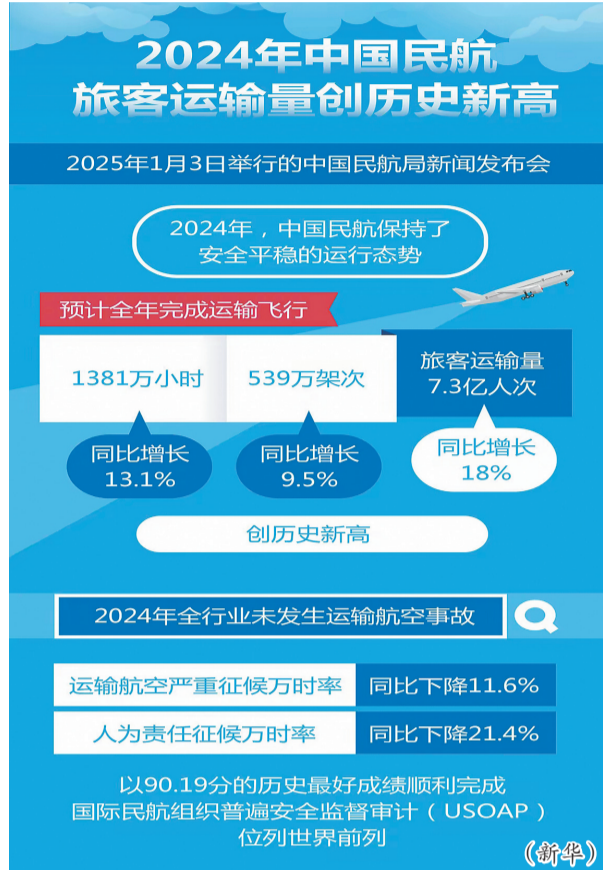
2024年中国民航
旅客运输量创历史新高

2025年1月3日举行的中国民航局新闻发布会

2024年，中国民航保持了安全平稳的运行态势

预计全年完成运输飞行

1381万小时

539万架次

旅客运输量
7.3亿人次

同比增长
13.1%

同比增长
9.5%

同比增长
18%

创历史新高

2024年全行业未发生运输航空事故

| 运输航空严重征候万时率 | 同比下降11.6% |
|---|---|
| 人为责任征候万时率 | 同比下降21.4% |

以90.19分的历史最好成绩顺利完成
国际民航组织普遍安全监督审计（USOAP）
位列世界前列

（新华）